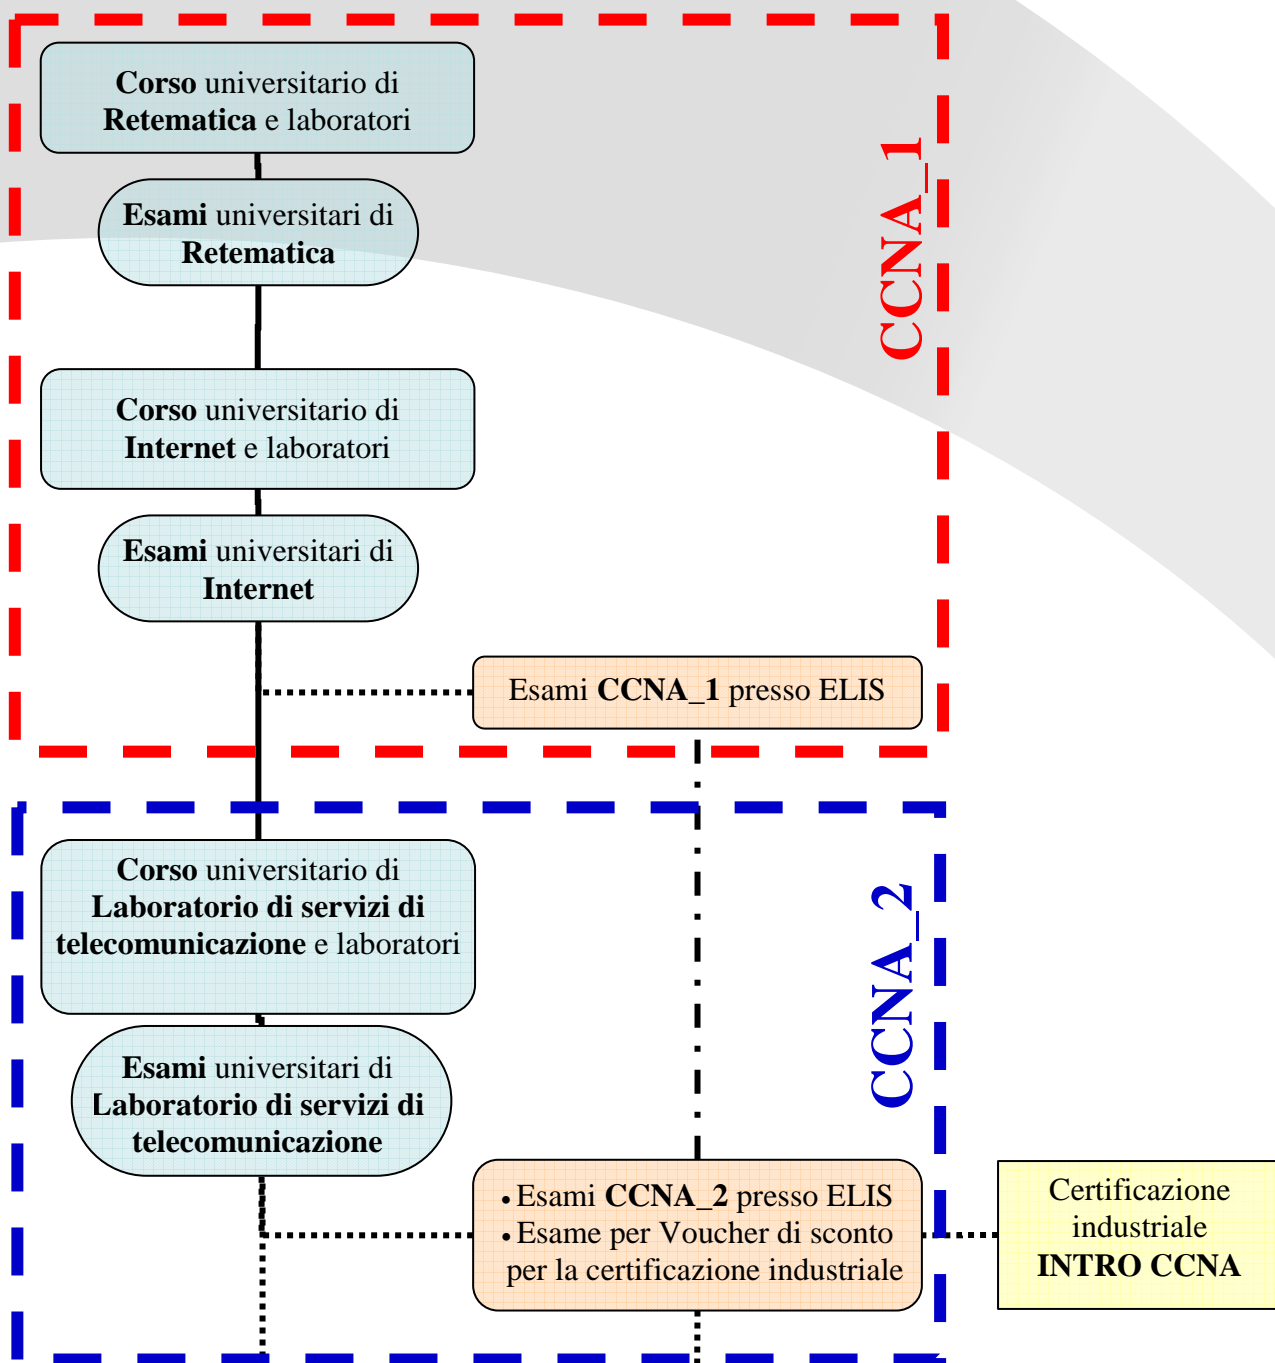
**Corso** universitario di **Retematica** e laboratori

**Esami** universitari di **Retematica**

**Corso** universitario di **Internet** e laboratori

**Esami** universitari di **Internet**

Esami **CCNA_1** presso ELIS

CCNA_1

**Corso** universitario di **Laboratorio di servizi di telecomunicazione** e laboratori

**Esami** universitari di **Laboratorio di servizi di telecomunicazione**

• Esami **CCNA_2** presso ELIS
• Esame per Voucher di sconto per la certificazione industriale

CCNA_2

Certificazione industriale **INTRO CCNA**